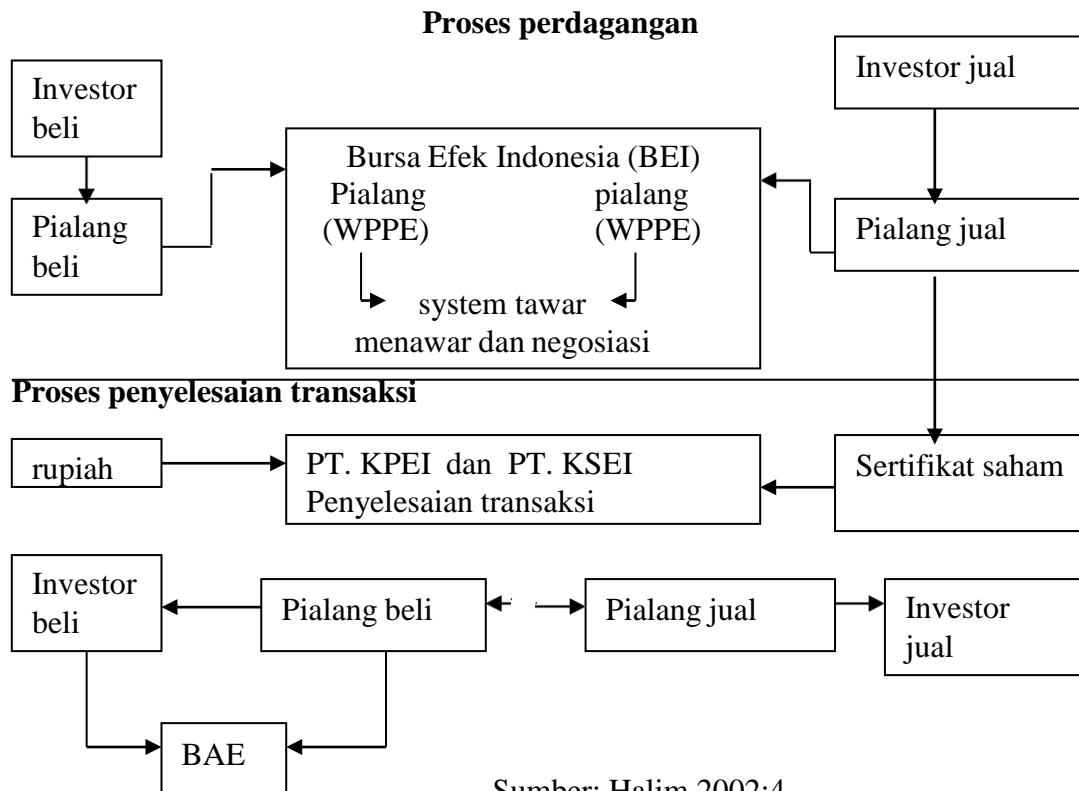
**Proses perdagangan**

Investor beli

Pialang beli

Bursa Efek Indonesia (BEI)
Pialang (WPPE)
pialang (WPPE)
system tawar menawar dan negosiasi

Investor jual

Pialang jual

**Proses penyelesaian transaksi**

rupiah

PT. KPEI dan PT. KSEI
Penyelesaian transaksi

Sertifikat saham

Investor beli

Pialang beli

Pialang jual

Investor jual

BAE

Sumber: Halim 2002:4